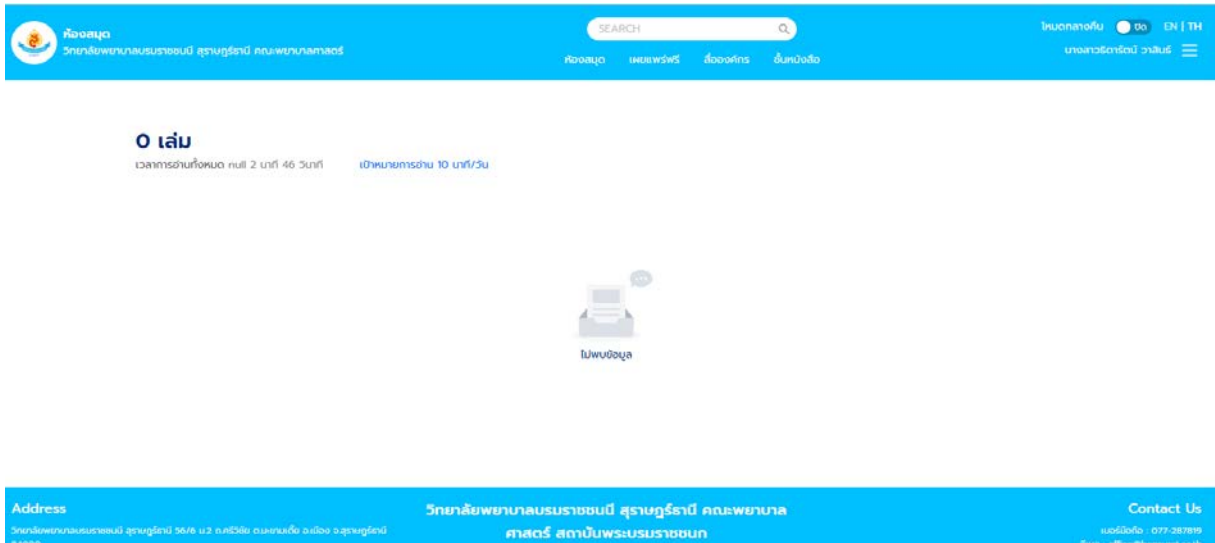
ห้องสมุด
วิทยาลัยพยาบาลบรมราชชนนี สุราษฎร์ธานี คณะพยาบาลศาสตร์

SEARCH

ห้องสมุด เผยแพร่ฟรี สื่อองค์กร ชั้นหนังสือ

โหมดกลางคืน ปิด EN | TH
นางสาวธิดารัตน์ วาสินธ์

0 เล่ม
เวลาการอ่านทั้งหมด null 2 นาที 46 วินาที เป้าหมายการอ่าน 10 นาที/วัน

ไม่พบข้อมูล

Address
วิทยาลัยพยาบาลบรมราชชนนี สุราษฎร์ธานี 56/6 ม.2 ถ.ศรีวิชัย ต.มะขามเตี้ย อ.เมือง จ.สุราษฎร์ธานี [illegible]

วิทยาลัยพยาบาลบรมราชชนนี สุราษฎร์ธานี คณะพยาบาลศาสตร์ สถาบันพระบรมราชชนก

Contact Us
เบอร์มือถือ : 077-287819
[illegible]